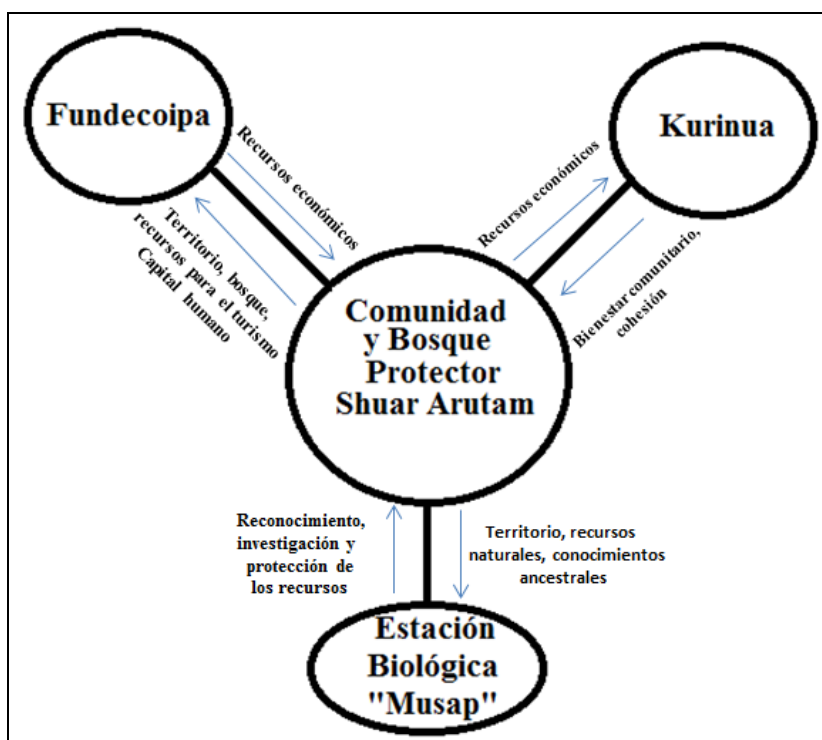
Fundecoipa

Recursos económicos

Territorio, bosque, recursos para el turismo Capital humano

Kurinua

Recursos económicos

Bienestar comunitario, cohesión

Comunidad y Bosque Protector Shuar Arutam

Reconocimiento, investigación y protección de los recursos

Territorio, recursos naturales, conocimientos ancestrales

Estación Biológica "Musap"